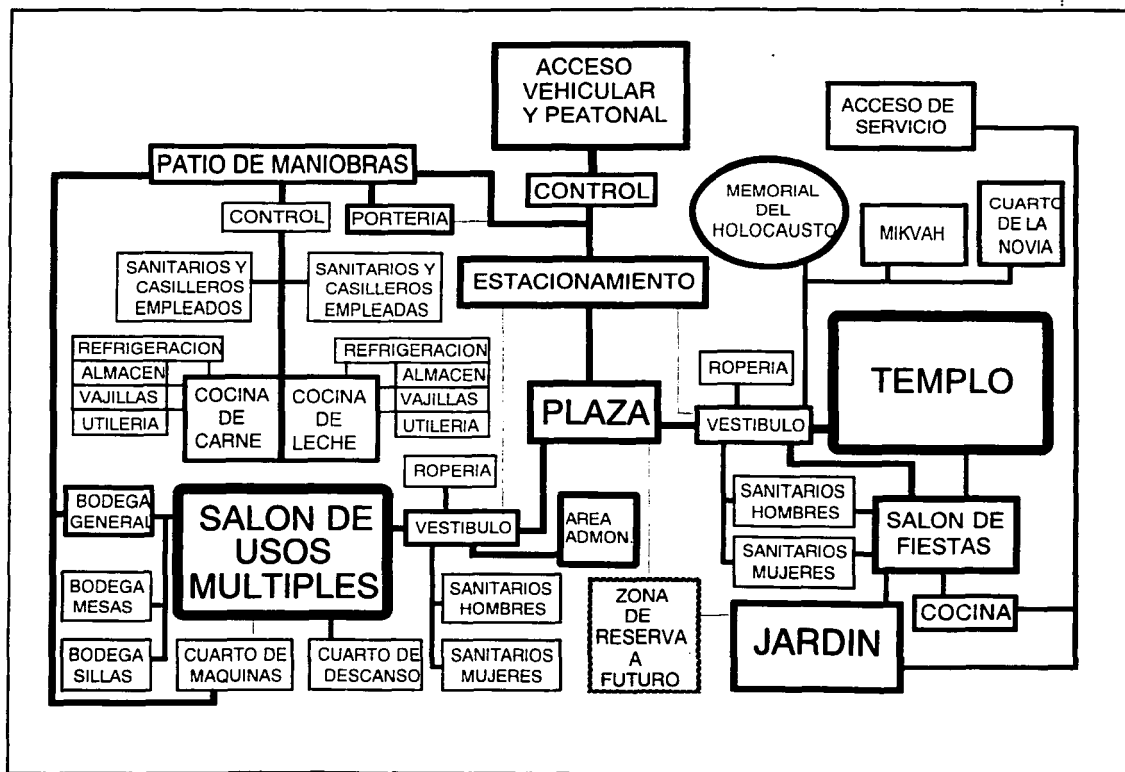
ACCESO VEHICULAR Y PEATONAL

ACCESO DE SERVICIO

PATIO DE MANIOBRAS

CONTROL

CONTROL

PORTERIA

MEMORIAL DEL HOLOCAUSTO

MIKVAH

CUARTO DE LA NOVIA

SANITARIOS Y CASILLEROS EMPLEADOS

SANITARIOS Y CASILLEROS EMPLEADAS

ESTACIONAMIENTO

REFRIGERACION

ALMACEN

VAJILLAS

UTILERIA

COCINA DE CARNE

COCINA DE LECHE

REFRIGERACION

ALMACEN

VAJILLAS

UTILERIA

ROPERIA

TEMPLO

PLAZA

VESTIBULO

ROPERIA

BODEGA GENERAL

SALON DE USOS MULTIPLES

VESTIBULO

AREA ADMON.

SANITARIOS HOMBRES

SANITARIOS MUJERES

SALON DE FIESTAS

BODEGA MESAS

SANITARIOS HOMBRES

ZONA DE RESERVA A FUTURO

COCINA

JARDIN

BODEGA SILLAS

CUARTO DE MAQUINAS

CUARTO DE DESCANSO

SANITARIOS MUJERES